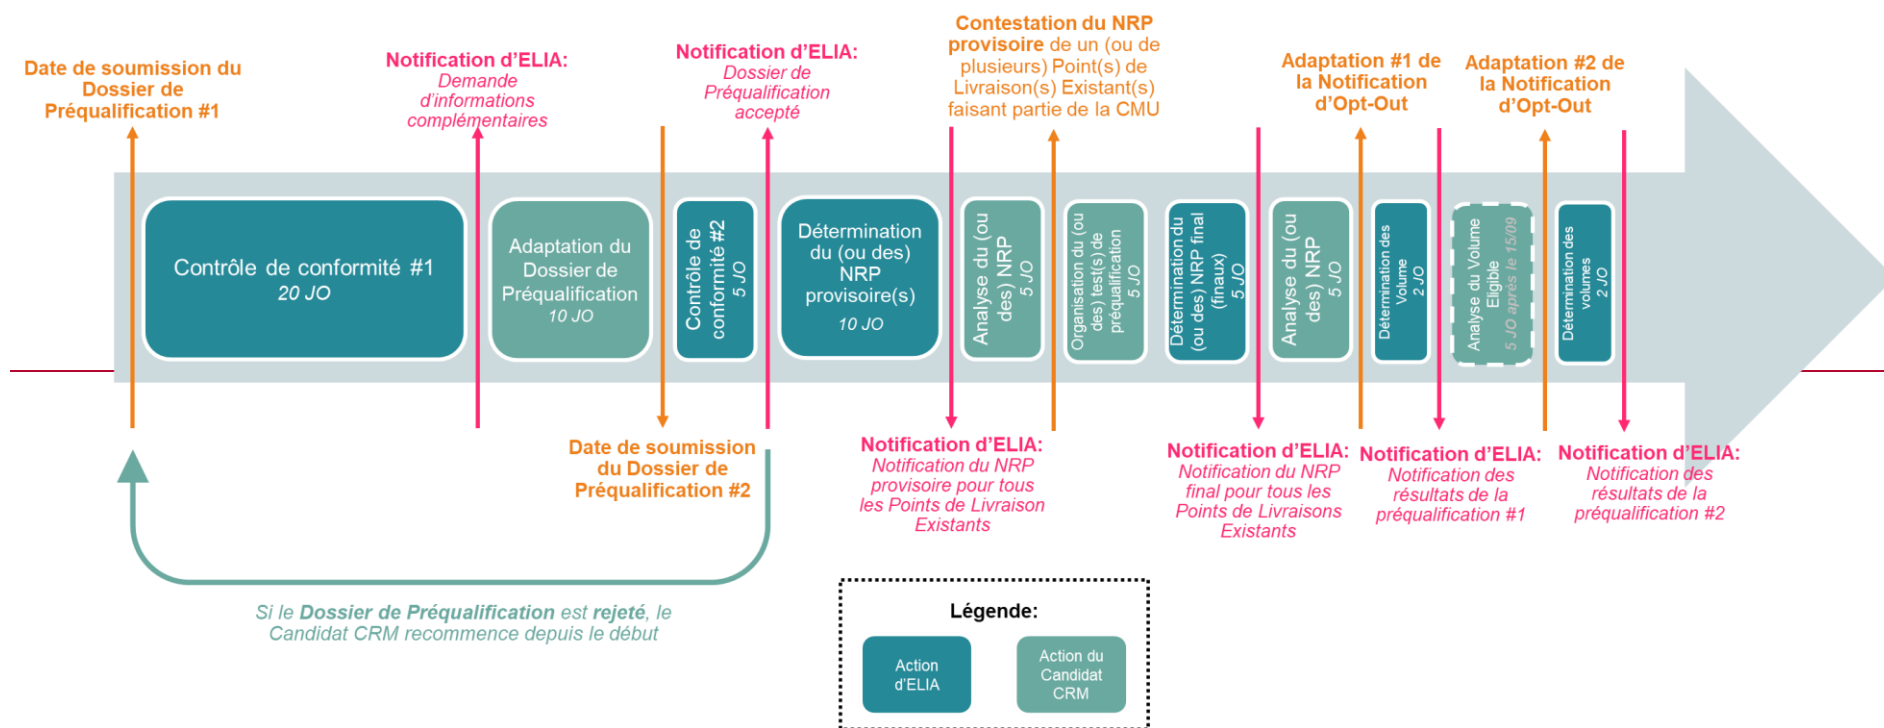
Date de soumission du Dossier de Préqualification #1

Notification d'ELIA: Demande d'informations complémentaires

Notification d'ELIA: Dossier de Préqualification accepté

Contestation du NRP provisoire de un (ou de plusieurs) Point(s) de Livraison(s) Existant(s) faisant partie de la CMU

Adaptation #1 de la Notification d'Opt-Out

Adaptation #2 de la Notification d'Opt-Out

Contrôle de conformité #1
20 JO

Adaptation du Dossier de Préqualification
10 JO

Contrôle de conformité #2
5 JO

Détermination du (ou des) NRP provisoire(s)
10 JO

Analyse du (ou des) NRP
5 JO

Organisation du (ou des) test(s) de préqualification
5 JO

Détermination du (ou des) NRP final (finaux)
5 JO

Analyse du (ou des) NRP
5 JO

Détermination des Volume
2 JO

Analyse du Volume Eligible
5 JO après le 15/09

Détermination des volumes
2 JO

Date de soumission du Dossier de Préqualification #2

Notification d'ELIA: Notification du NRP provisoire pour tous les Points de Livraison Existants

Notification d'ELIA: Notification du NRP final pour tous les Points de Livraisons Existants

Notification d'ELIA: Notification des résultats de la préqualification #1

Notification d'ELIA: Notification des résultats de la préqualification #2

Si le Dossier de Préqualification est rejeté, le Candidat CRM recommence depuis le début

Légende:
Action d'ELIA
Action du Candidat CRM